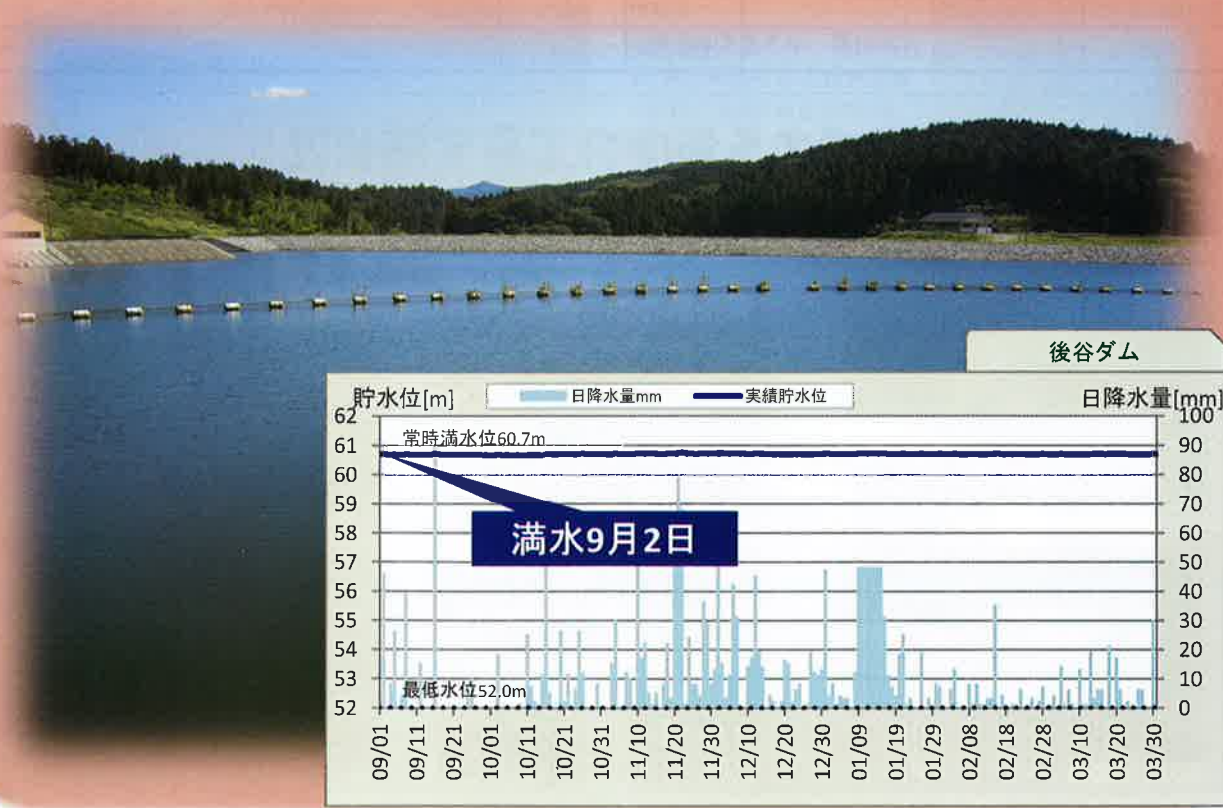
後谷ダム

貯水位[m]

日降水量mm

実績貯水位

日降水量[mm]

常時満水位60.7m

満水9月2日

最低水位52.0m

62
61
60
59
58
57
56
55
54
53
52

100
90
80
70
60
50
40
30
20
10
0

09/01
09/11
09/21
10/01
10/11
10/21
10/31
11/10
11/20
11/30
12/10
12/20
12/30
01/09
01/19
01/29
02/08
02/18
02/28
03/10
03/20
03/30